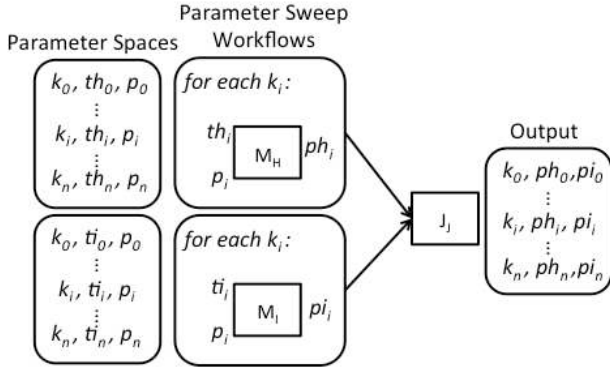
Parameter Spaces

$k_0$, $th_0$, $p_0$
⋮
$k_i$, $th_i$, $p_i$
⋮
$k_n$, $th_n$, $p_n$

$k_0$, $ti_0$, $p_0$
⋮
$k_i$, $ti_i$, $p_i$
⋮
$k_n$, $ti_n$, $p_n$

Parameter Sweep Workflows

for each $k_i$:
$th_i$
$p_i$
$M_H$
$ph_i$

for each $k_i$:
$ti_i$
$p_i$
$M_I$
$pi_i$

$J_J$

Output

$k_0$, $ph_0$, $pi_0$
⋮
$k_i$, $ph_i$, $pi_i$
⋮
$k_n$, $ph_n$, $pi_n$